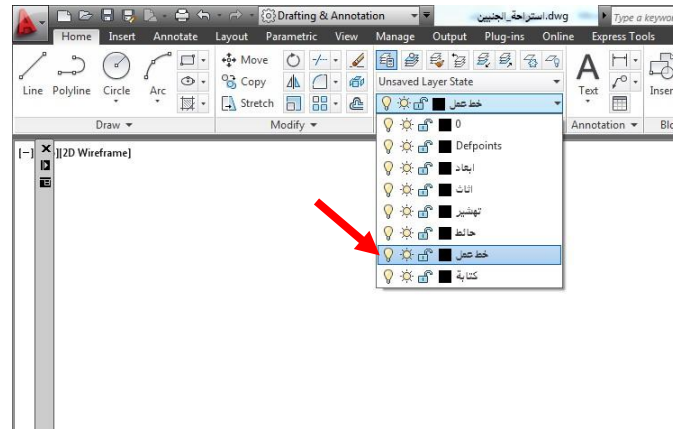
Drafting & Annotation
استراحة_الجنين.dwg
Type a keyword

Home Insert Annotate Layout Parametric View Manage Output Plug-ins Online Express Tools

Line Polyline Circle Arc
Move
Copy
Stretch
Unsaved Layer State
خط عمل
Text
Inser

Draw
Modify
Annotation
Bl

[−][2D Wireframe]

0
Defpoints
ابعاد
اثاث
تهشير
حائط
خط عمل
كتابة